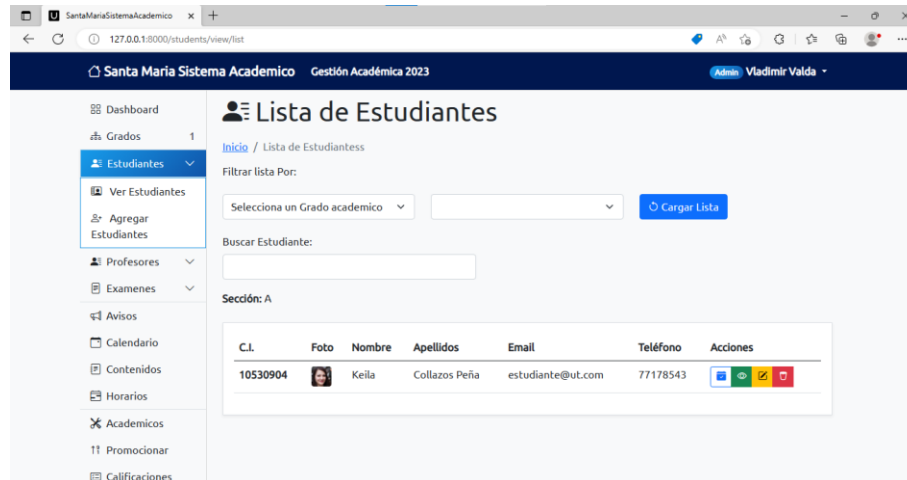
SantaMariaSistemaAcademico ×
+
127.0.0.1:8000/students/view/list

Santa Maria Sistema Academico Gestión Académica 2023
Admin Vladimir Valda

Dashboard
Grados 1
Estudiantes
Ver Estudiantes
Agregar Estudiantes
Profesores
Examenes
Avisos
Calendario
Contenidos
Horarios
Academicos
Promocionar
Calificaciones

Lista de Estudiantes

Inicio / Lista de Estudiantess

Filtrar lista Por:

Selecciona un Grado academico
Cargar Lista

Buscar Estudiante:

Sección: A

| C.I. | Foto | Nombre | Apellidos | Email | Teléfono | Acciones |
|---|---|---|---|---|---|---|
| 10530904 | | Keila | Collazos Peña | estudiante@ut.com | 77178543 | |